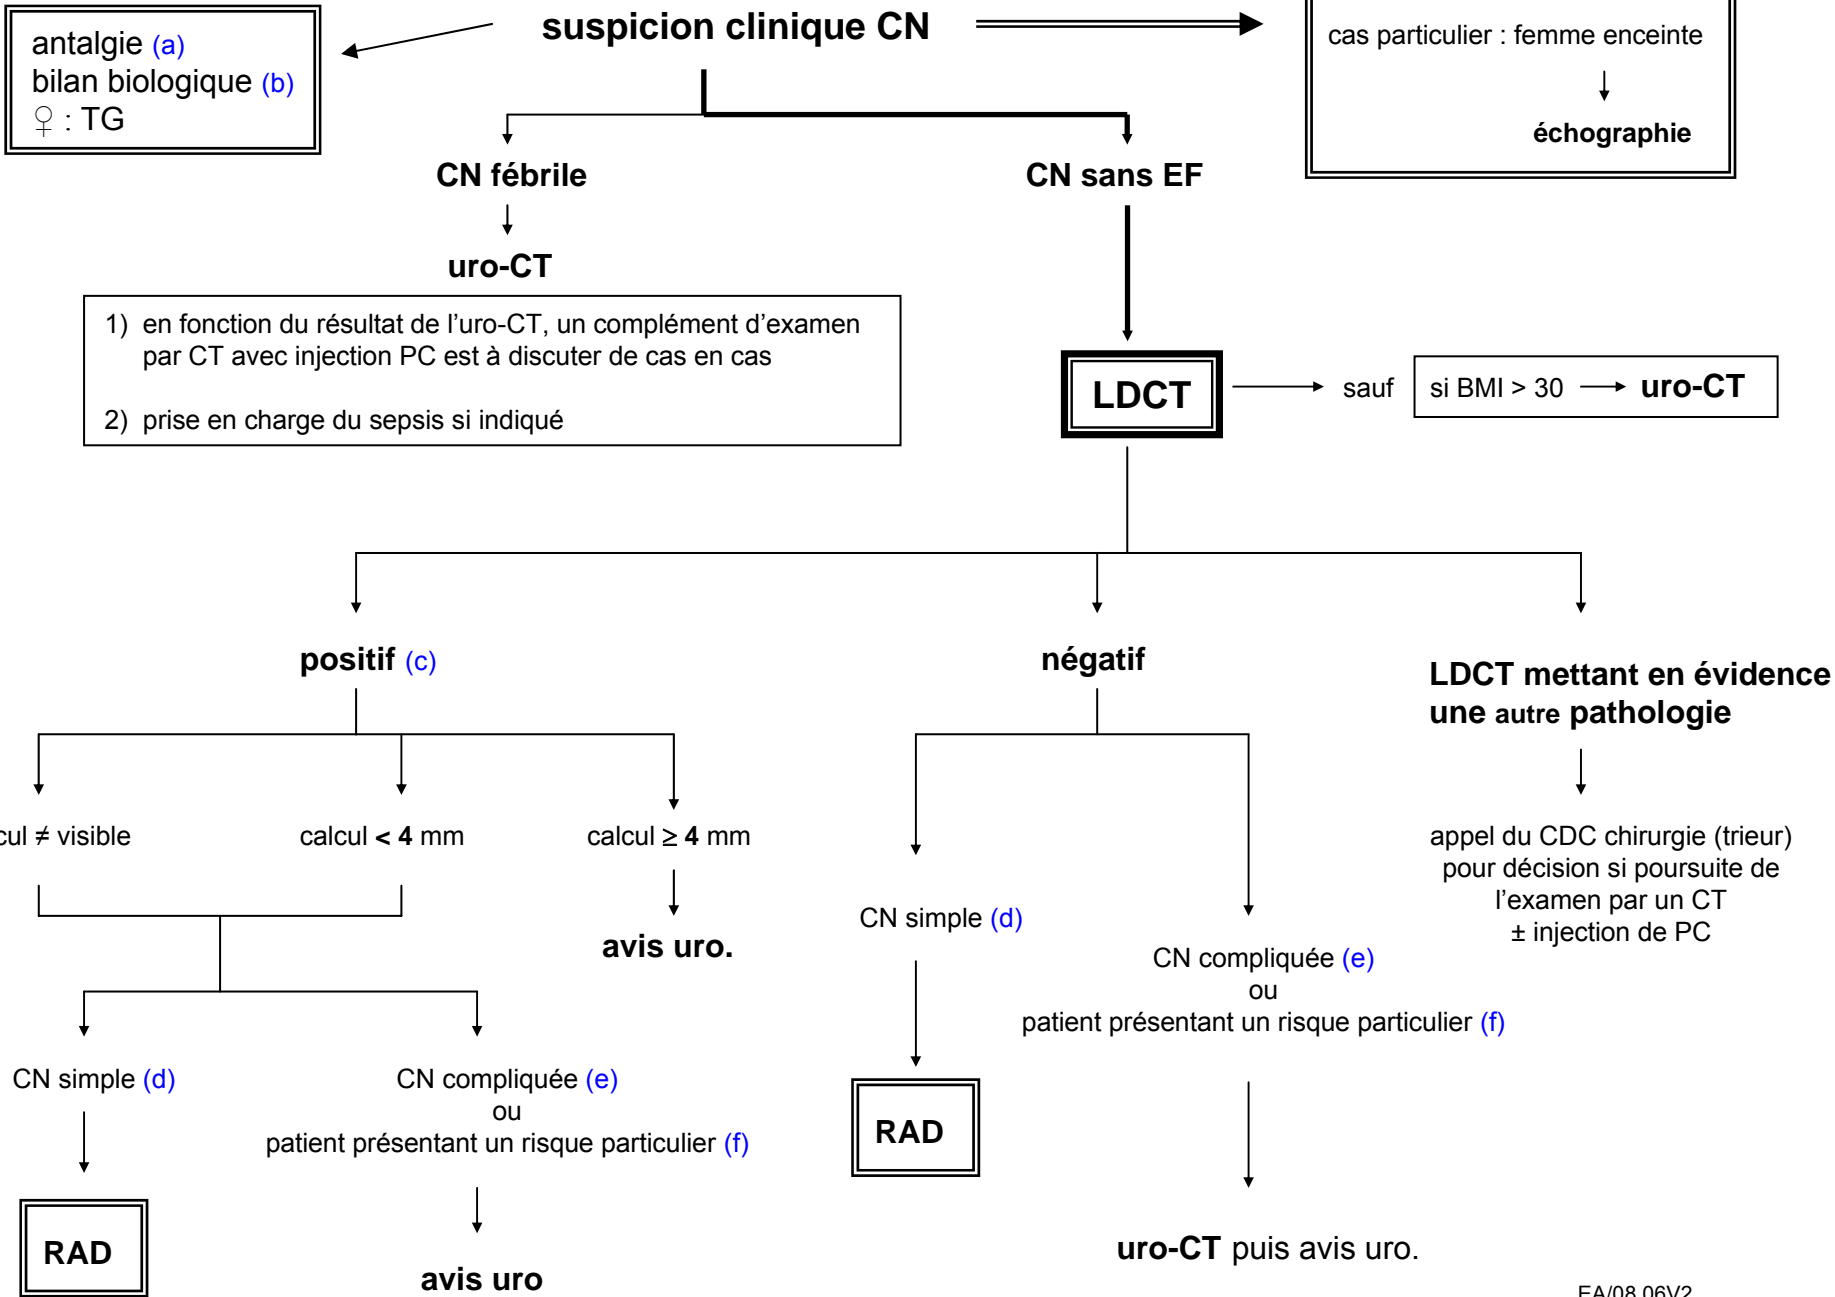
antalgie (a)
bilan biologique (b)
♀ : TG

suspicion clinique CN

cas particulier : femme enceinte

échographie

CN fébrile

uro-CT

1) en fonction du résultat de l'uro-CT, un complément d'examen par CT avec injection PC est à discuter de cas en cas

2) prise en charge du sepsis si indiqué

CN sans EF

LDCT

sauf

si BMI > 30 uro-CT

positif (c)

cul ≠ visible

calcul < 4 mm

calcul ≥ 4 mm

avis uro.

CN simple (d)

RAD

CN compliquée (e)
ou
patient présentant un risque particulier (f)

avis uro

négatif

CN simple (d)

RAD

CN compliquée (e)
ou
patient présentant un risque particulier (f)

uro-CT puis avis uro.

LDCT mettant en évidence une autre pathologie

appel du CDC chirurgie (trieur) pour décision si poursuite de l'examen par un CT
± injection de PC

EA/08.06V2